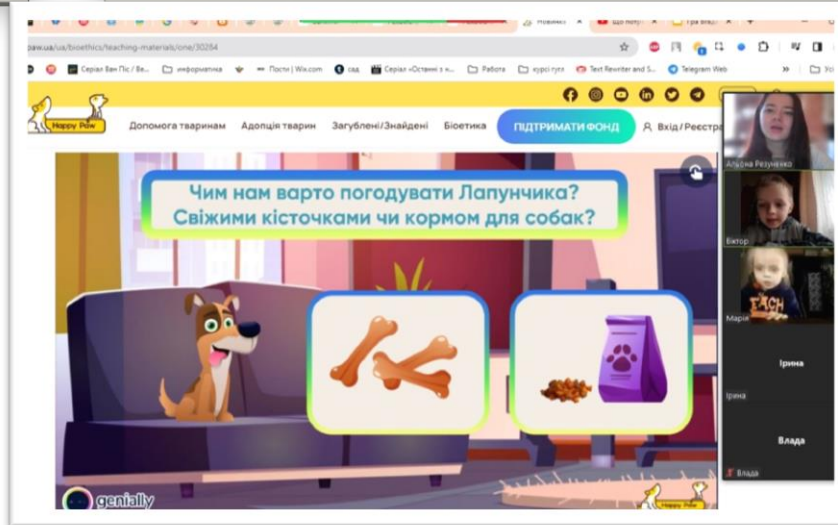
Новини | Що потр | Гра впізн

paw.ua/ua/bioethics/teaching-materials/one/30284

Серіал Ван Піс / Ве... | информатика | Пости | Wix.com | сад | Серіал «Останні з н... | Работа | курсі тута | Text Rewriter and S... | Telegram Web | Усі

Happy Paw

Допомога тваринам | Адопція тварин | Загублені/Знайдені | Біоетика | ПІДТРИМАТИ ФОНД | Вхід / Реєстра

Чим нам варто погодувати Лапунчика? Свіжими кісточками чи кормом для собак?

genially

Happy Paw

Альона Резуненко

Віктор

Марія

EACH

Ірина

Ірина

Влада

Влада